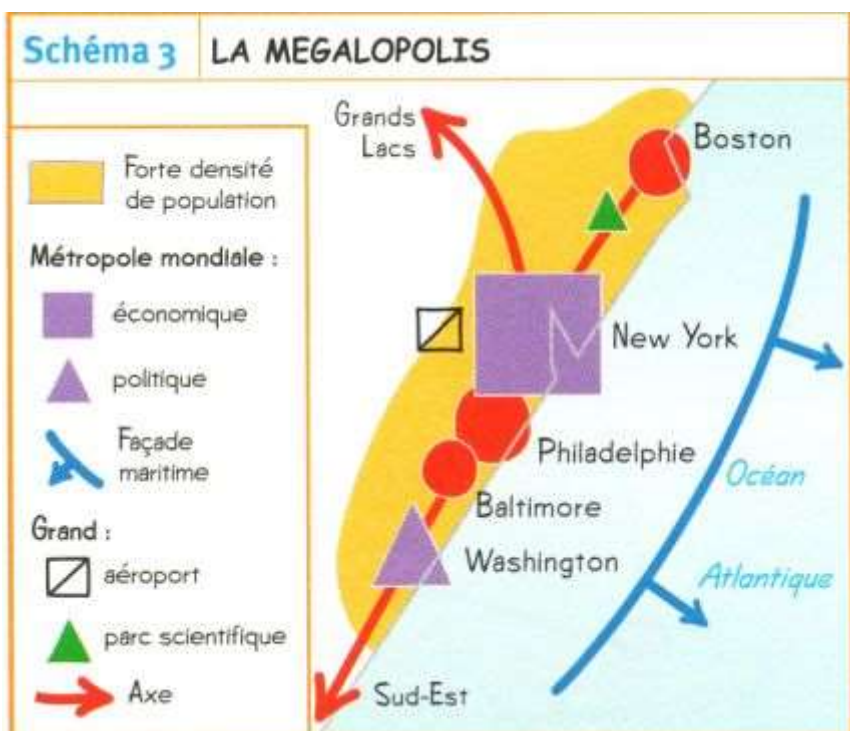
Schéma 3 LA MEGALOPOLIS

Forte densité de population

Métropole mondiale :

économique

politique

Façade maritime

Grand :

aéroport

parc scientifique

Axe

Grands Lacs

Boston

New York

Philadelphie

Baltimore

Washington

Sud-Est

Océan

Atlantique